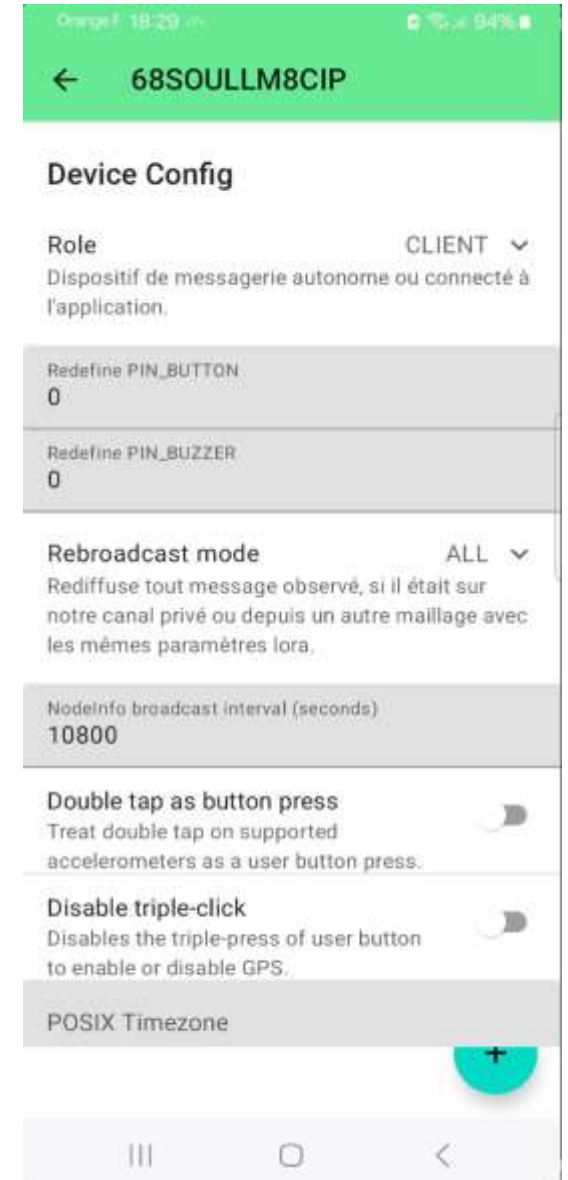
Orange F 18:29 94%

←
68SOULLM8CIP

Device Config

Role
CLIENT
Dispositif de messagerie autonome ou connecté à l'application.

Redefine PIN_BUTTON
0

Redefine PIN_BUZZER
0

Rebroadcast mode
ALL
Rediffuse tout message observé, si il était sur notre canal privé ou depuis un autre maillage avec les mêmes paramètres lora.

NodeInfo broadcast interval (seconds)
10800

Double tap as button press
Treat double tap on supported accelerometers as a user button press.

Disable triple-click
Disables the triple-press of user button to enable or disable GPS.

POSIX Timezone

+